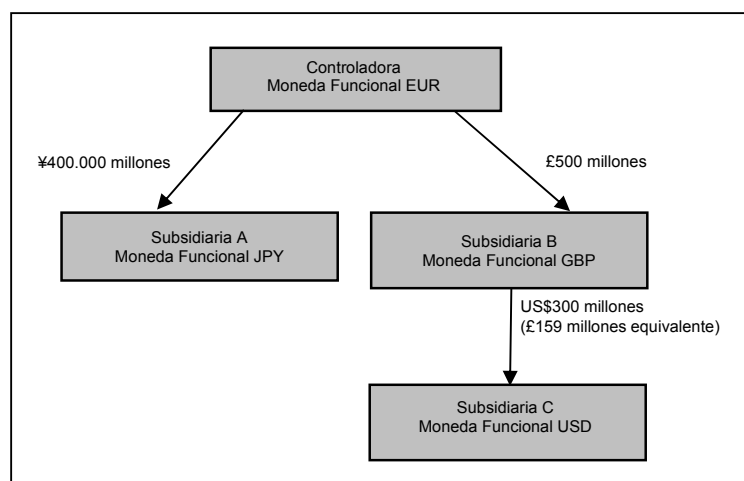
Controladora
Moneda Funcional EUR

¥400.000 millones

£500 millones

Subsidiaria A
Moneda Funcional JPY

Subsidiaria B
Moneda Funcional GBP

US$300 millones
(£159 millones equivalente)

Subsidiaria C
Moneda Funcional USD